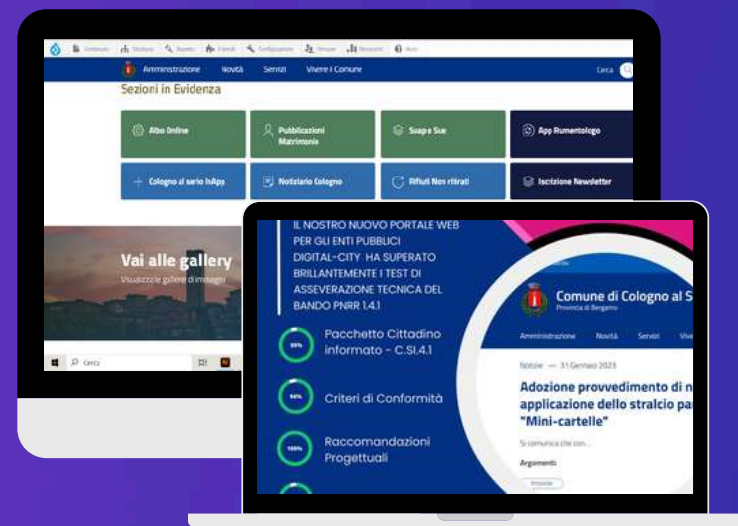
Contenuto   Struttura   Aspetto   Estendi   Configurazione   Persone   Resoconti   Aiuto

Amministrazione   Novità   Servizi   Vivere il Comune   Cerca

Sezioni in Evidenza

Albo Online
Pubblicazioni Matrimonio
Suap e Sue
App Rifiutologo
Cologno al serio InApp
Notiziario Cologno
Rifiuti Non ritirati
Iscrizione Newsletter

Vai alle gallery
Visualizza le gallerie di immagini

Cerca

IL NOSTRO NUOVO PORTALE WEB PER GLI ENTI PUBBLICI DIGITAL-CITY HA SUPERATO BRILLANTEMENTE I TEST DI ASSEVERAZIONE TECNICA DEL BANDO PNRR 1.4.1

95%
Pacchetto Cittadino informato - C.SI.4.1

94%
Criteri di Conformità

100%
Raccomandazioni Progettuali

Comune di Cologno al S
Provincia di Bergamo

Amministrazione   Novità   Servizi   Viv

Notizie — 31 Gennaio 2023

Adozione provvedimento di n applicazione dello stralcio pa "Mini-cartelle"

Si comunica che con...

Argomenti

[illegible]